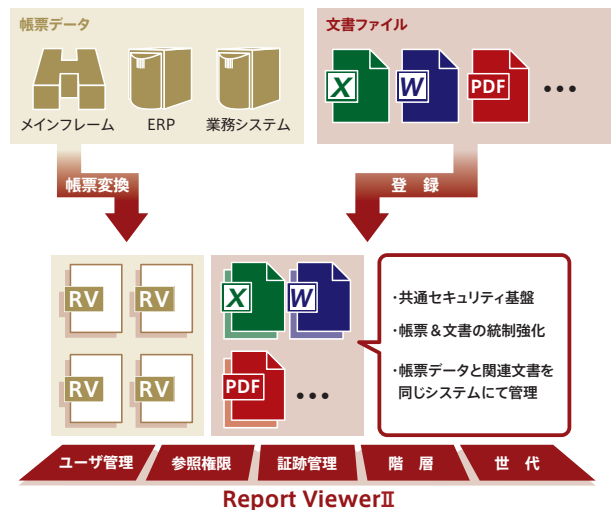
帳票データ

メインフレーム　ERP　業務システム

文書ファイル

X　W　PDF　…

帳票変換

登　録

RV　RV
RV　RV

X　W
PDF　…

・共通セキュリティ基盤

・帳票＆文書の統制強化

・帳票データと関連文書を同じシステムにて管理

ユーザ管理　参照権限　証跡管理　階　層　世　代

Report ViewerⅡ